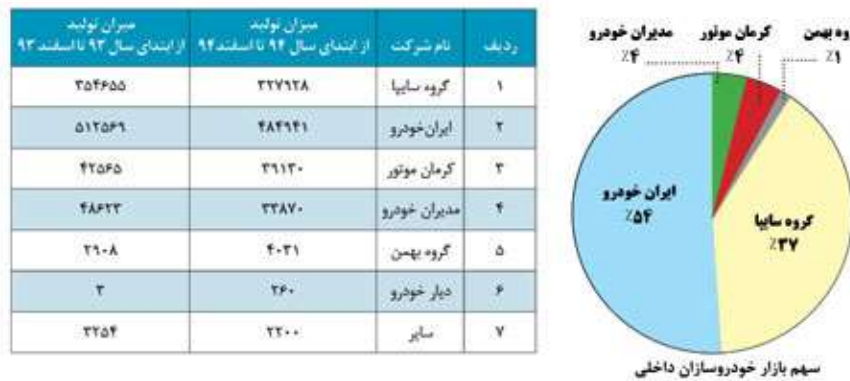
| ردیف | نام شرکت | میزان تولید از ابتدای سال ۹۴ تا اسفند ۹۴ | میزان تولید از ابتدای سال ۹۳ تا اسفند ۹۳ |
|---|---|---|---|
| ۱ | گروه سایپا | ۳۲۷۹۲۸ | ۳۵۴۶۵۵ |
| ۲ | ایران‌خودرو | ۴۸۴۹۴۱ | ۵۱۲۵۶۹ |
| ۳ | کرمان موتور | ۳۹۱۳۰ | ۴۲۵۶۵ |
| ۴ | مدیران خودرو | ۳۳۸۷۰ | ۴۸۶۲۳ |
| ۵ | گروه بهمن | ۴۰۳۱ | ۲۹۰۸ |
| ۶ | دیار خودرو | ۲۶۰ | ۳ |
| ۷ | سایر | ۲۲۰۰ | ۳۲۵۴ |

وه بهمن
٪۱
کرمان موتور
٪۴
مدیران خودرو
٪۴
ایران خودرو
٪۵۴
گروه سایپا
٪۳۷
سهم بازار خودروسازان داخلی